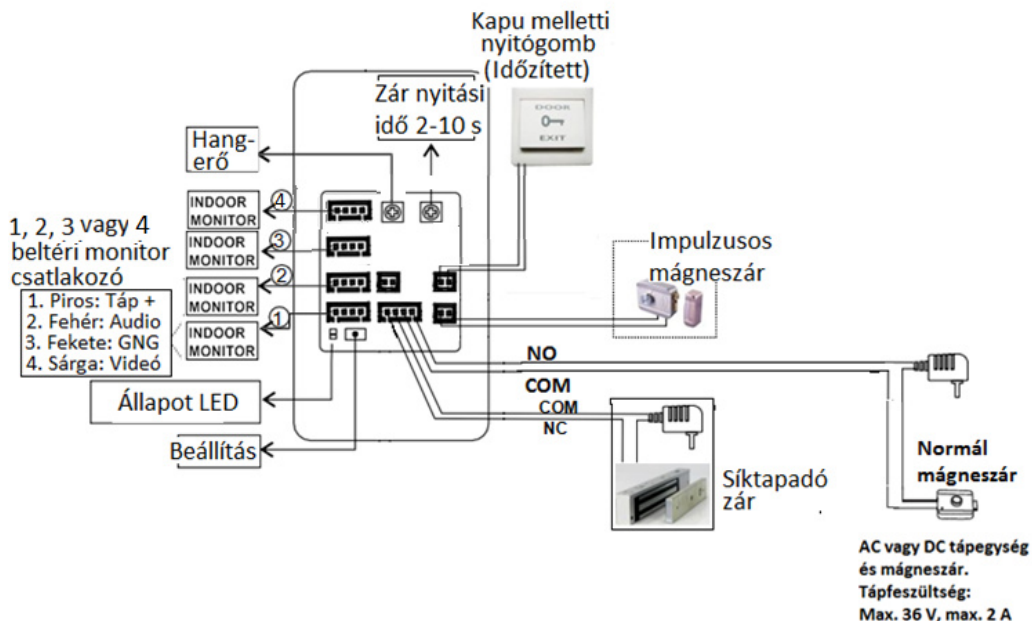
Kapu melletti nyitógomb (Időzített)

DOOR

EXIT

Zár nyitási idő 2-10 s

Hangerő

INDOOR MONITOR

4

INDOOR MONITOR

3

INDOOR MONITOR

2

INDOOR MONITOR

1

1, 2, 3 vagy 4 beltéri monitor csatlakozó

1. Piros: Táp +
2. Fehér: Audio
3. Fekete: GNG
4. Sárga: Videó

Állapot LED

Beállítás

Impulzusos mágneszár

NO

COM

COM

NC

Síktapadó zár

Normál mágneszár

AC vagy DC tápegység és mágneszár. Tápfeszültség: Max. 36 V, max. 2 A